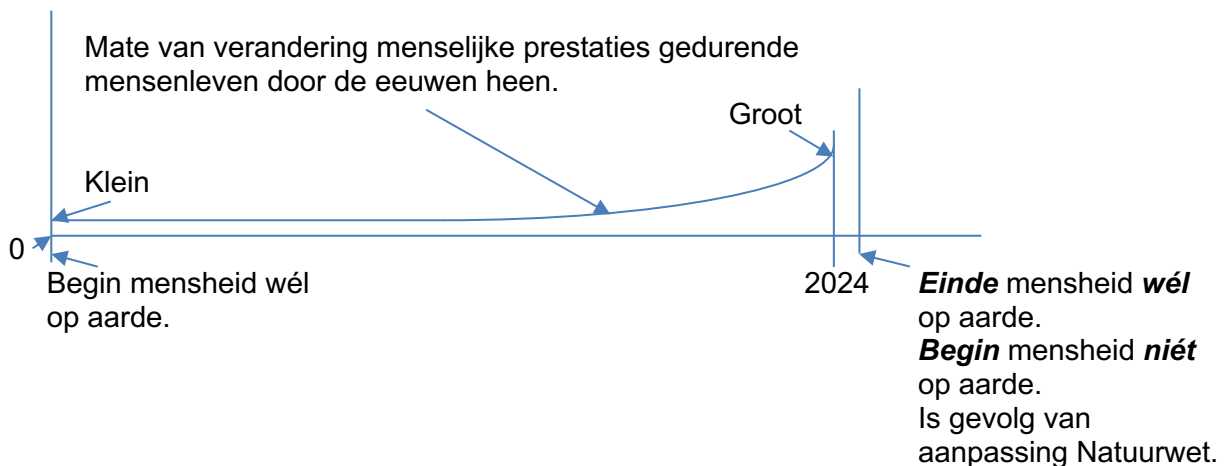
Mate van verandering menselijke prestaties gedurende mensenleven door de eeuwen heen.

Groot

Klein

0

Begin mensheid wél op aarde.

2024

***Einde*** mensheid ***wél*** op aarde.
***Begin*** mensheid ***niét*** op aarde.
Is gevolg van aanpassing Natuurwet.